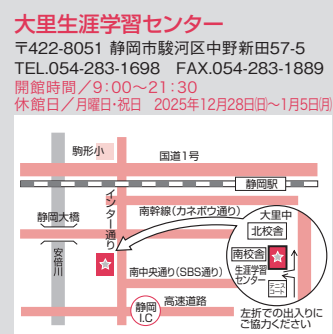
大里生涯学習センター
〒422-8051 静岡市駿河区中野新田57-5
TEL.054-283-1698 FAX.054-283-1889
開館時間／9:00～21:30
休館日／月曜日・祝日 2025年12月28日(日)～1月5日(月)

駒形小
国道1号
静岡駅
静岡大橋
南幹線(カネボウ通り)
インター通り
安倍川
大里中
北校舎
南校舎
生涯学習センター
テニスコート
南中央通り(SBS通り)
高速道路
静岡IC
左折での出入りにご協力ください